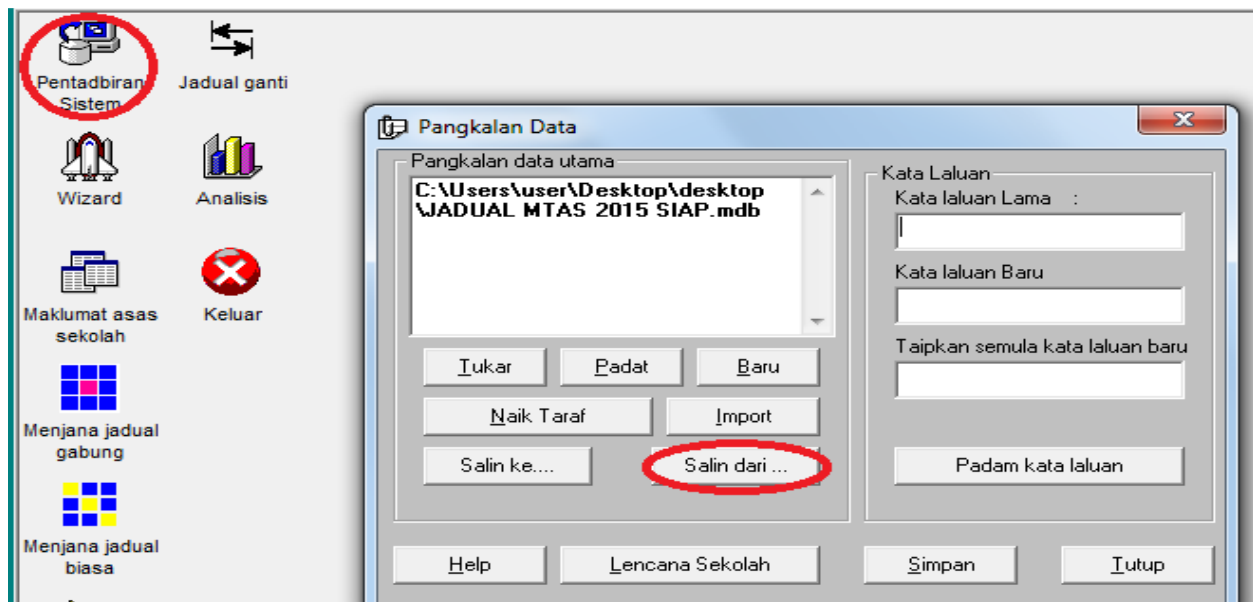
Pentadbiran Sistem

Jadual ganti

Wizard

Analisis

Maklumat asas sekolah

Keluar

Menjana jadual gabung

Menjana jadual biasa

Pangkalan Data

Pangkalan data utama

C:\Users\user\Desktop\desktop \JADUAL MTAS 2015 SIAP.mdb

Tukar

Padat

Baru

Naik Taraf

Import

Salin ke....

Salin dari ...

Kata Laluan

Kata laluan Lama :

Kata laluan Baru

Taipkan semula kata laluan baru

Padam kata laluan

Help

Lencana Sekolah

Simpan

Tutup